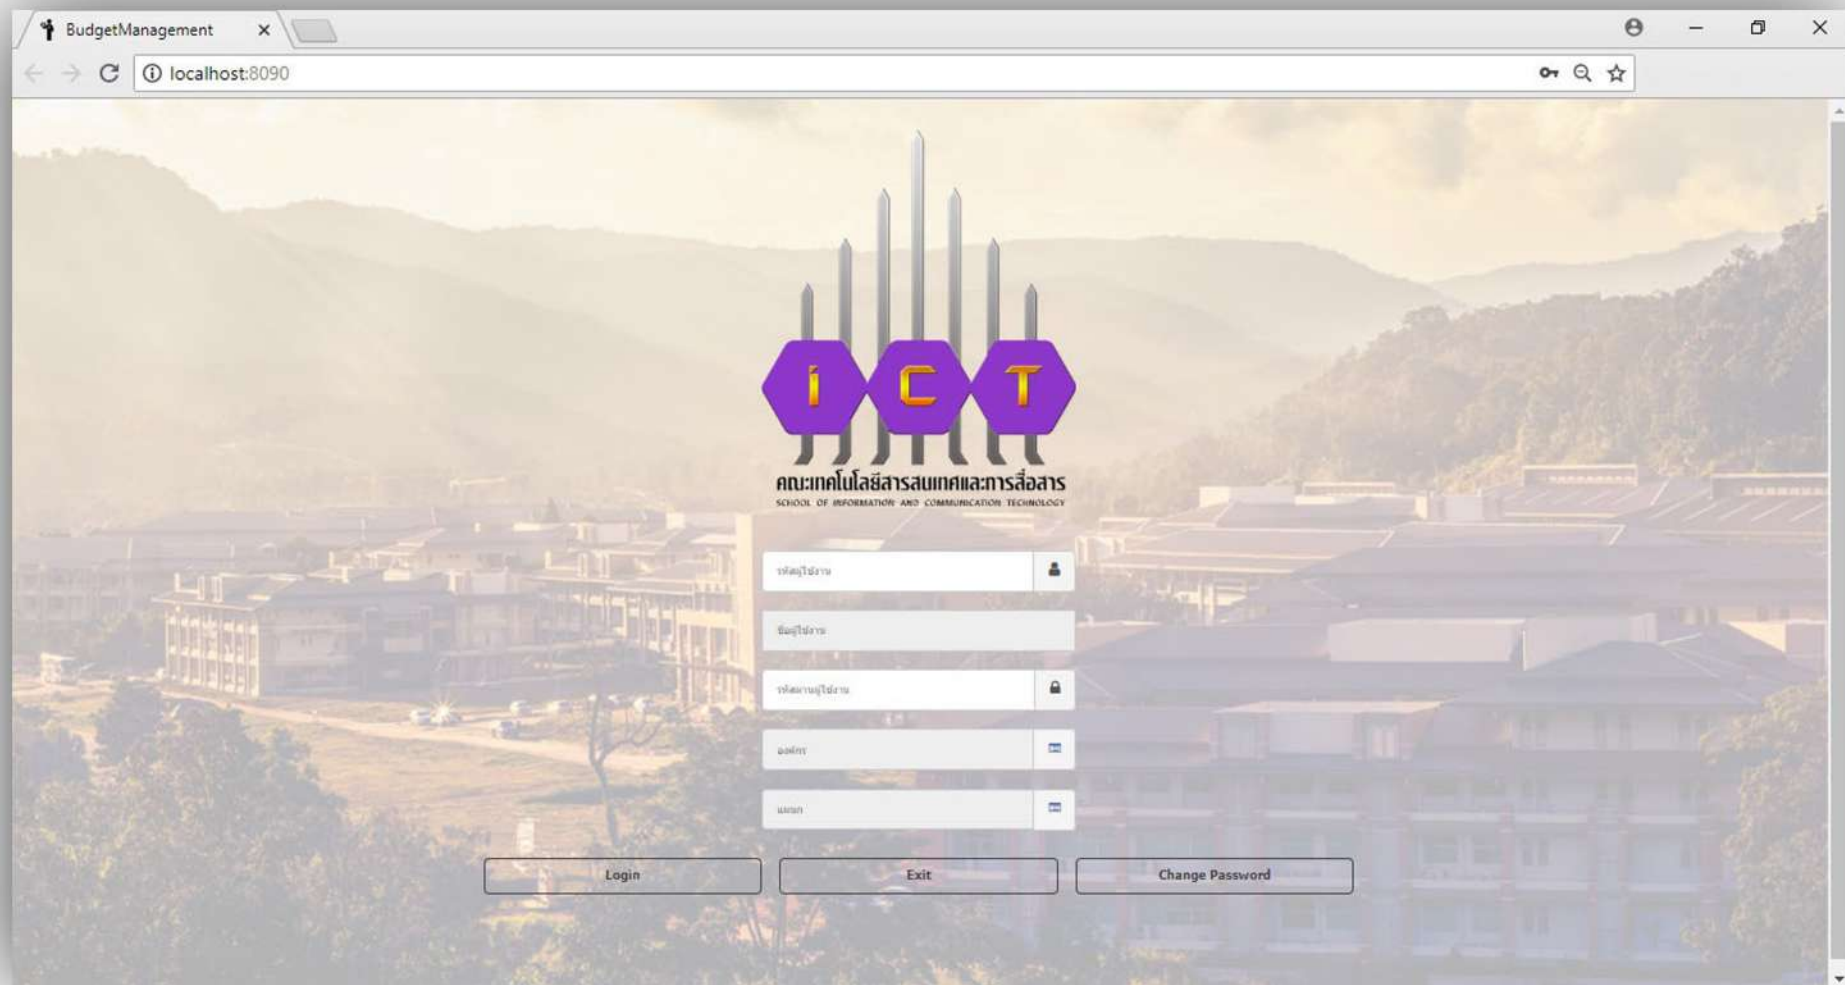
BudgetManagement

localhost:8090

ICT

คณะเทคโนโลยีสารสนเทศและการสื่อสาร
SCHOOL OF INFORMATION AND COMMUNICATION TECHNOLOGY

รหัสผู้ใช้งาน

ชื่อผู้ใช้งาน

รหัสผ่านผู้ใช้งาน

องค์กร

แผนก

Login

Exit

Change Password